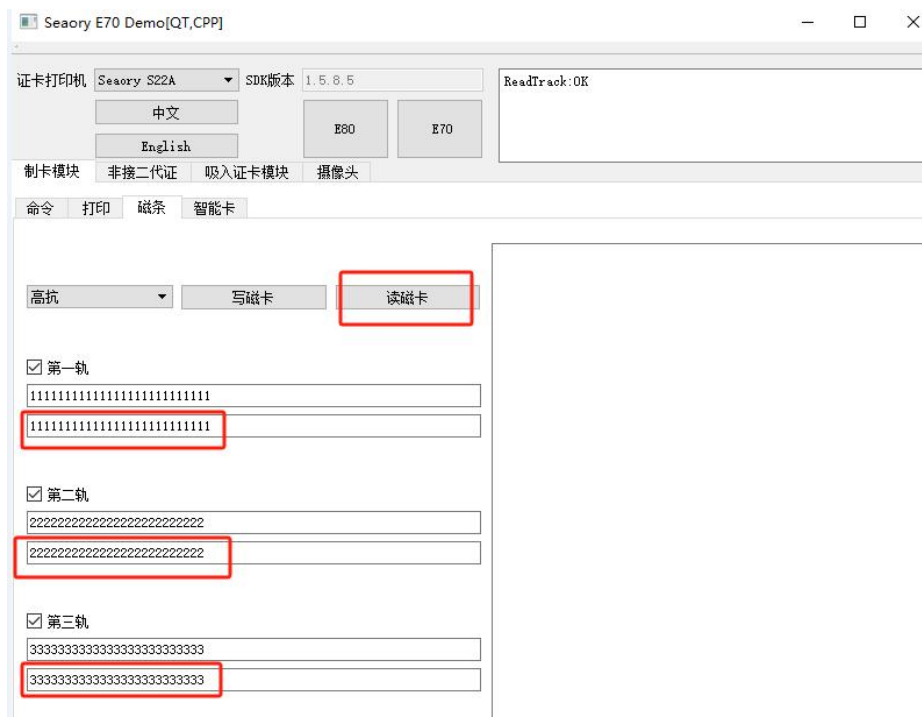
Seaory E70 Demo[QT,CPP]

证卡打印机 Seaory S22A SDK版本 1.5.8.5

中文

English

E80

E70

ReadTrack:OK

制卡模块 非接二代证 吸入证卡模块 摄像头

命令 打印 磁条 智能卡

高抗 写磁卡 读磁卡

☑ 第一轨

1111111111111111111111111

1111111111111111111111111

☑ 第二轨

2222222222222222222222222

2222222222222222222222222

☑ 第三轨

3333333333333333333333333

3333333333333333333333333